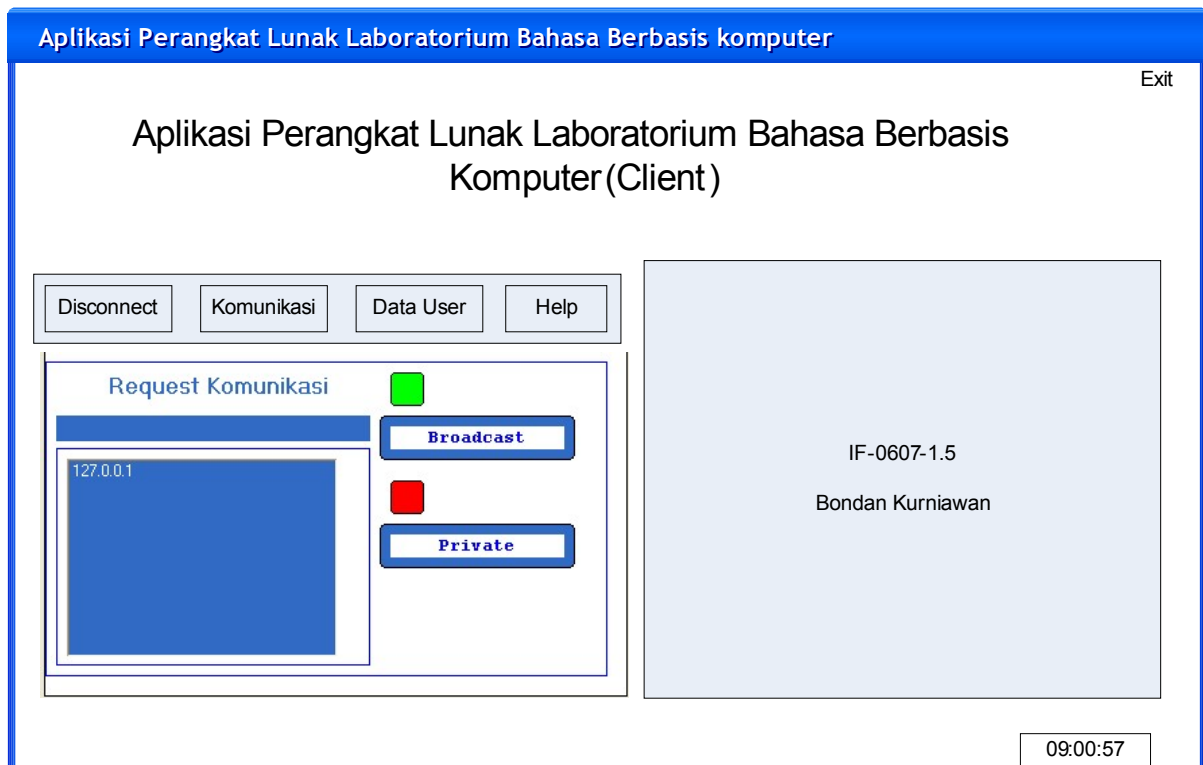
Aplikasi Perangkat Lunak Laboratorium Bahasa Berbasis komputer

Exit

Aplikasi Perangkat Lunak Laboratorium Bahasa Berbasis Komputer(Client)

Disconnect
Komunikasi
Data User
Help

Request Komunikasi

127.0.0.1

Broadcast

Private

IF-0607-1.5

Bondan Kurniawan

09:00:57